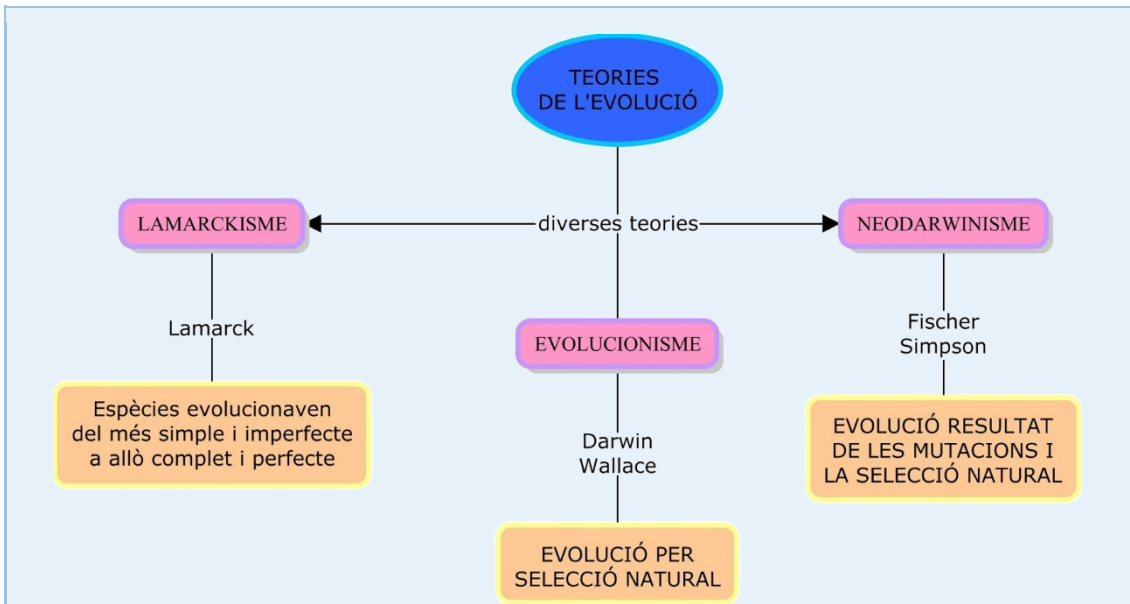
TEORIES DE L'EVOLUCIÓ

diverses teories

LAMARCKISME

Lamarck

Espècies evolucionaven del més simple i imperfecte a allò complet i perfecte

EVOLUCIONISME

Darwin Wallace

EVOLUCIÓ PER SELECCIÓ NATURAL

NEODARWINISME

Fischer Simpson

EVOLUCIÓ RESULTAT DE LES MUTACIONS I LA SELECCIÓ NATURAL